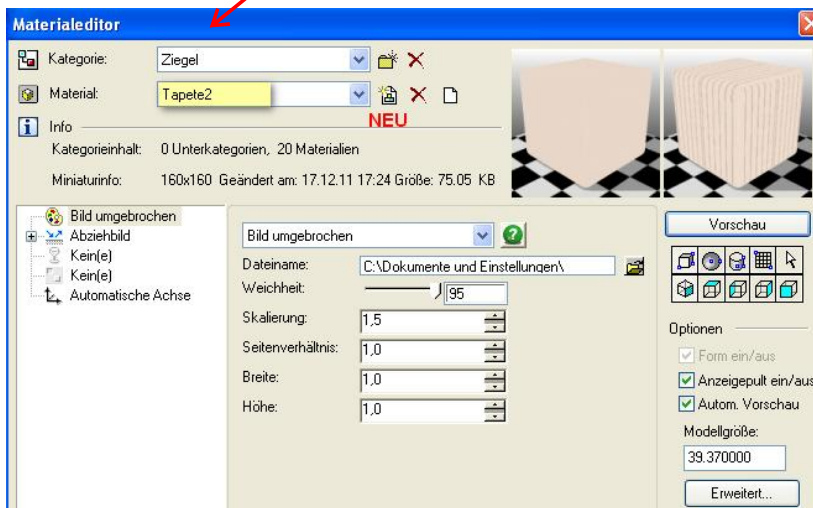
Materialeditor

Kategorie: Ziegel

Material: Tapete2

NEU

Info

Kategorieinhalt: 0 Unterkategorien, 20 Materialien

Miniaturinfo: 160x160 Geändert am: 17.12.11 17:24 Größe: 75.05 KB

Bild umgebrochen
Abziehbild
Kein(e)
Kein(e)
Automatische Achse

Bild umgebrochen

Dateiname: C:\Dokumente und Einstellungen\

Weichheit: 95

Skalierung: 1,5

Seitenverhältnis: 1,0

Breite: 1,0

Höhe: 1,0

Vorschau

Optionen

Form ein/aus

Anzeigepult ein/aus

Autom. Vorschau

Modellgröße:

39.370000

Erweitert...